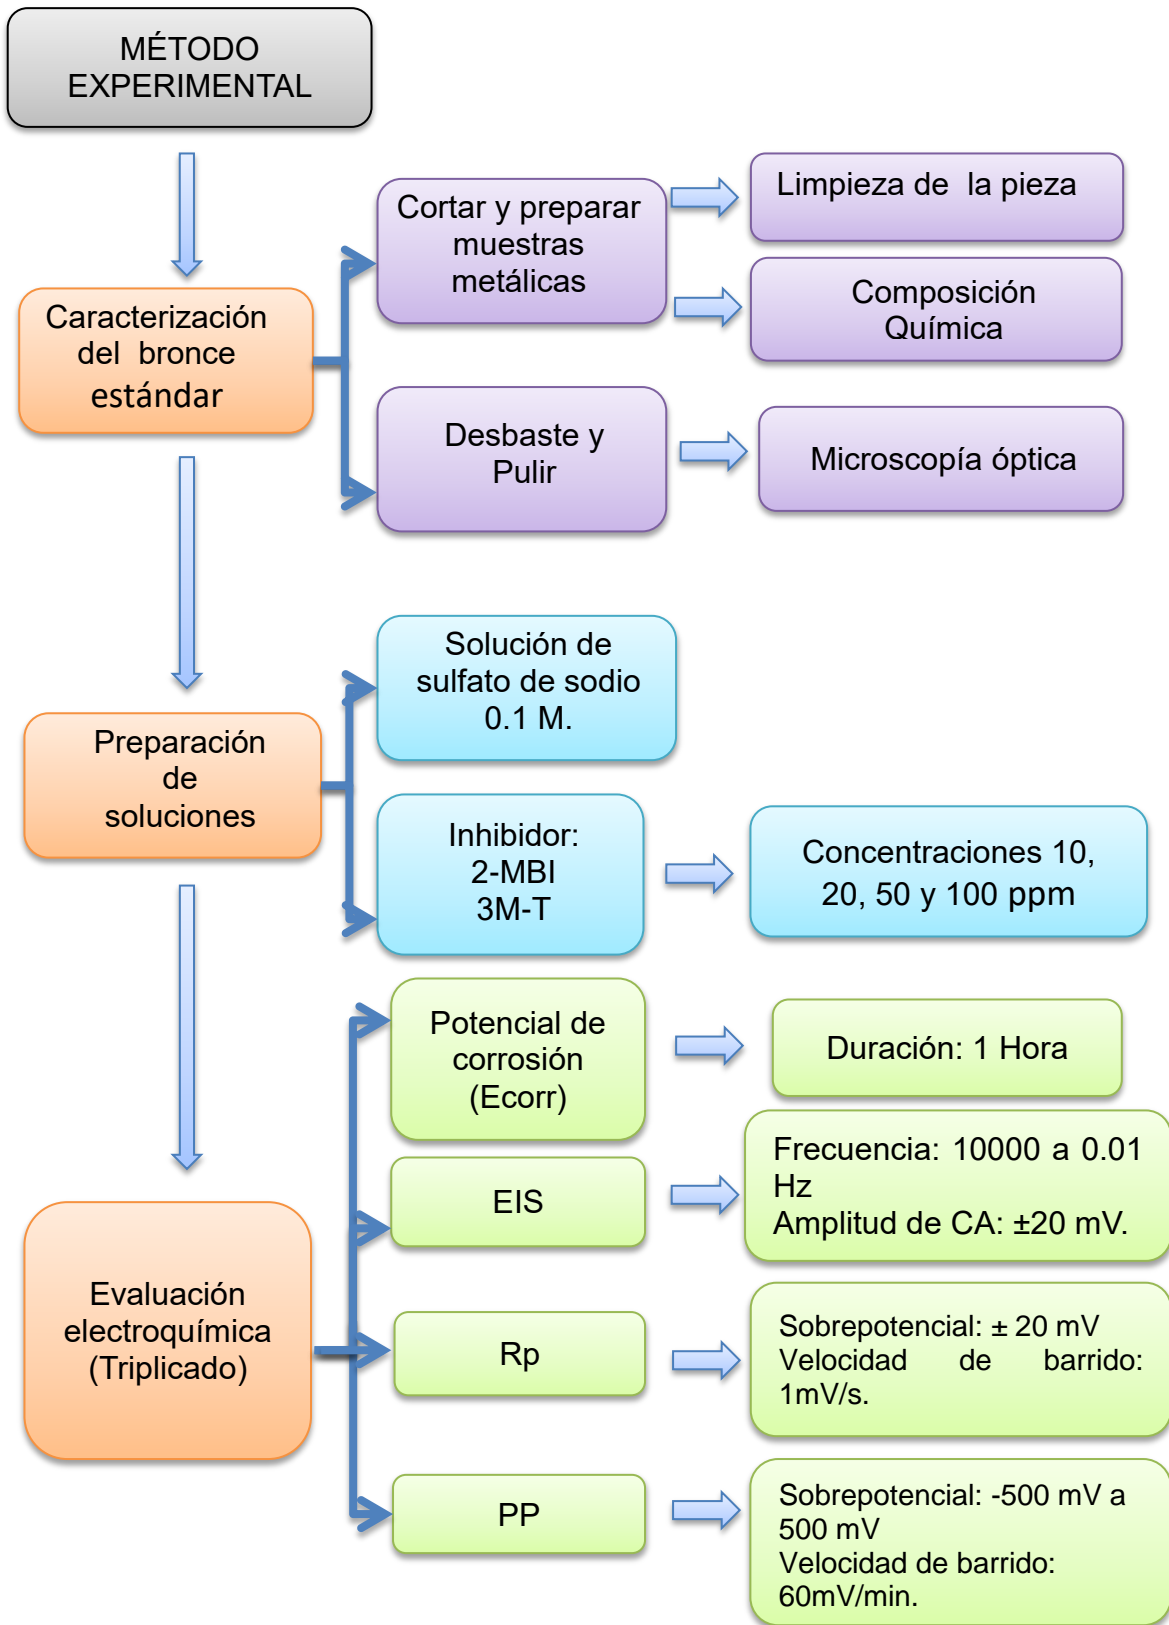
MÉTODO EXPERIMENTAL

Caracterización del bronce estándar

Cortar y preparar muestras metálicas

Limpieza de la pieza

Composición Química

Desbaste y Pulir

Microscopía óptica

Preparación de soluciones

Solución de sulfato de sodio 0.1 M.

Inhibidor: 2-MBI 3M-T

Concentraciones 10, 20, 50 y 100 ppm

Evaluación electroquímica (Triplicado)

Potencial de corrosión (Ecorr)

Duración: 1 Hora

EIS

Frecuencia: 10000 a 0.01 Hz
Amplitud de CA: ±20 mV.

Rp

Sobrepotencial: ± 20 mV
Velocidad de barrido: 1mV/s.

PP

Sobrepotencial: -500 mV a 500 mV
Velocidad de barrido: 60mV/min.